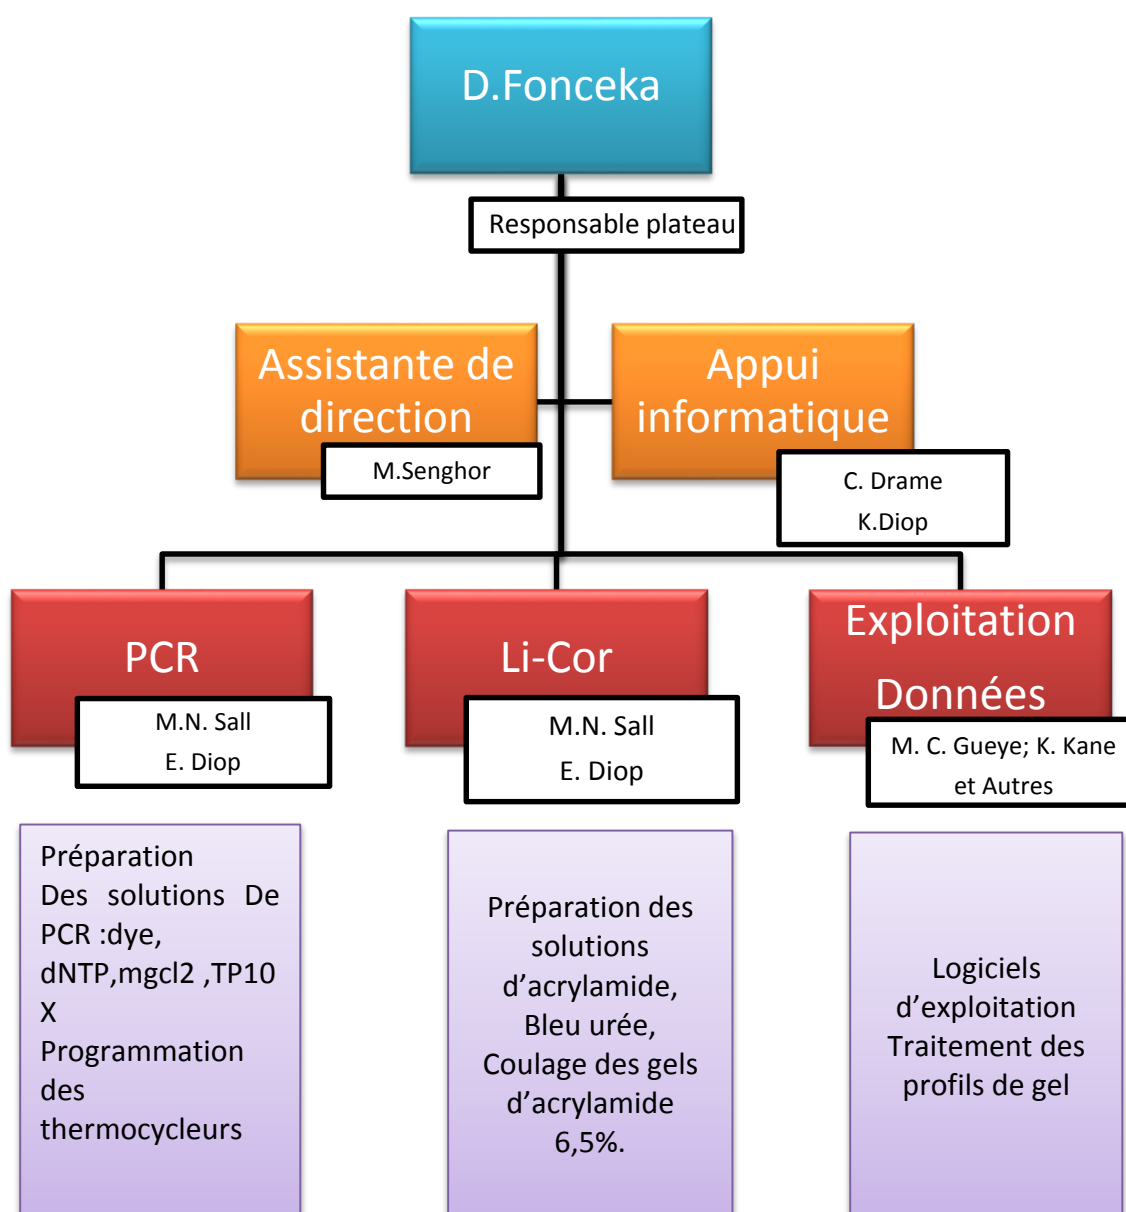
D.Fonceka

Responsable plateau

Assistante de direction

M.Senghor

Appui informatique

C. Drame
K.Diop

PCR

M.N. Sall
E. Diop

Li-Cor

M.N. Sall
E. Diop

Exploitation Données

M. C. Gueye; K. Kane et Autres

Préparation Des solutions De PCR :dye, dNTP,mgcl2 ,TP10 X
Programmation des thermocycleurs

Préparation des solutions d'acrylamide, Bleu urée, Coulage des gels d'acrylamide 6,5%.

Logiciels d'exploitation Traitement des profils de gel